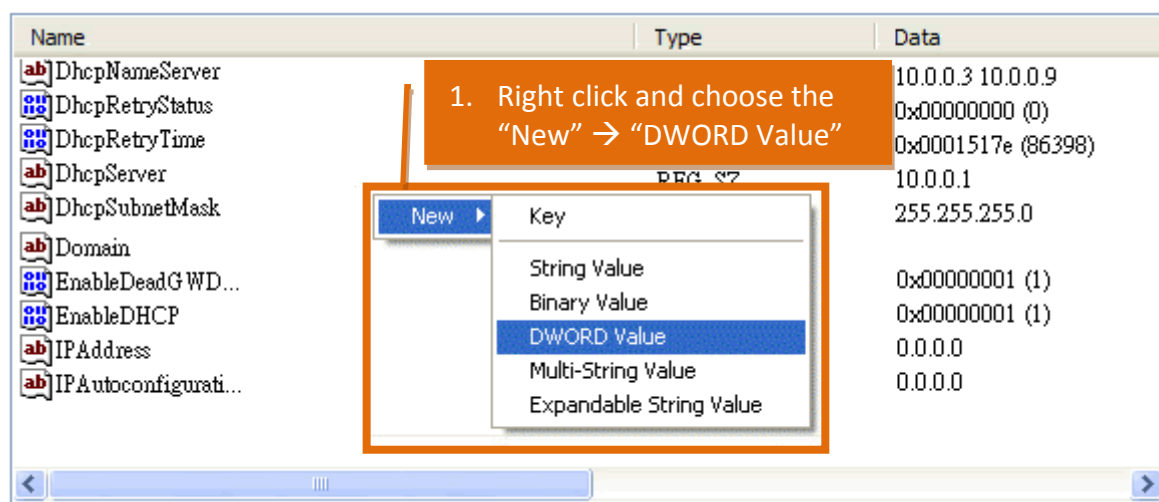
| Name | Type | Data |
|---|---|---|
| DhcpNameServer | | 10.0.0.3 10.0.0.9 |
| DhcpRetryStatus | | 0x00000000 (0) |
| DhcpRetryTime | | 0x0001517e (86398) |
| DhcpServer | REG_SZ | 10.0.0.1 |
| DhcpSubnetMask | | 255.255.255.0 |
| Domain | | |
| EnableDeadGWD... | | 0x00000001 (1) |
| EnableDHCP | | 0x00000001 (1) |
| IPAddress | | 0.0.0.0 |
| IPAutoconfigurati... | | 0.0.0.0 |

1. Right click and choose the “New” → “DWORD Value”

New
Key
String Value
Binary Value
DWORD Value
Multi-String Value
Expandable String Value